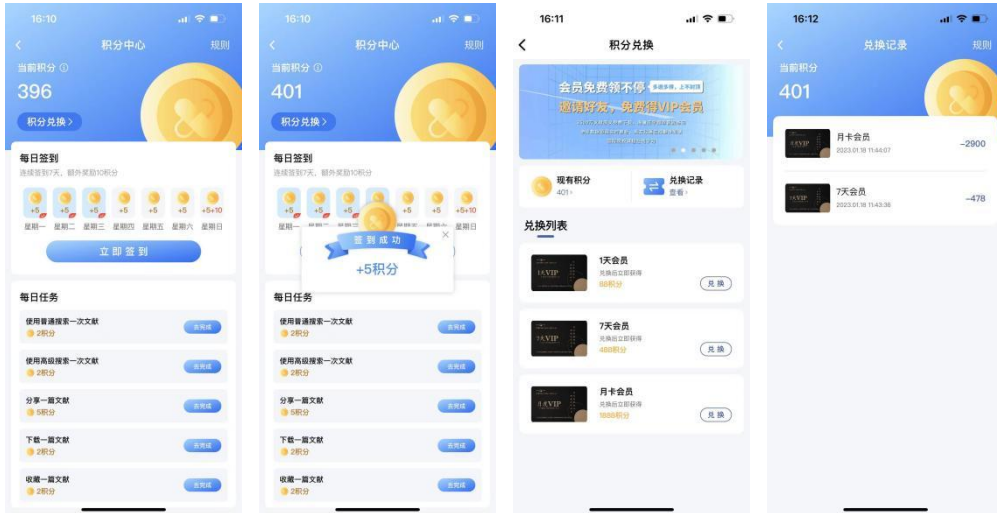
16:10

积分中心 规则

当前积分

396

积分兑换 >

每日签到

连续签到7天，额外奖励10积分

+5 +5 +5 +5 +5 +5 +5+10

星期一 星期二 星期三 星期四 星期五 星期六 星期日

立即签到

每日任务

使用普通搜索一次文献
2积分 去完成

使用高级搜索一次文献
2积分 去完成

分享一篇文献
5积分 去完成

下载一篇文献
2积分 去完成

收藏一篇文献
2积分 去完成

16:10

积分中心 规则

当前积分

401

积分兑换 >

每日签到

连续签到7天，额外奖励10积分

+5 +5 +5 +5 +5 +5+10

星期一 星期二 星期三 星期五 星期六 星期日

签到成功

+5积分

每日任务

使用普通搜索一次文献
2积分 去完成

使用高级搜索一次文献
2积分 去完成

分享一篇文献
5积分 去完成

下载一篇文献
2积分 去完成

收藏一篇文献
2积分 去完成

16:11

积分兑换

会员免费领不停

邀请好友，免费得VIP会员

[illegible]

现有积分
401

兑换记录
查看

兑换列表

1天会员
兑换后立即获得
88积分 兑换

7天会员
兑换后立即获得
488积分 兑换

月卡会员
兑换后立即获得
1888积分 兑换

16:12

兑换记录 规则

当前积分

401

月卡会员
2023.01.18 11:44:07 −2900

7天会员
2023.01.18 11:43:36 −478